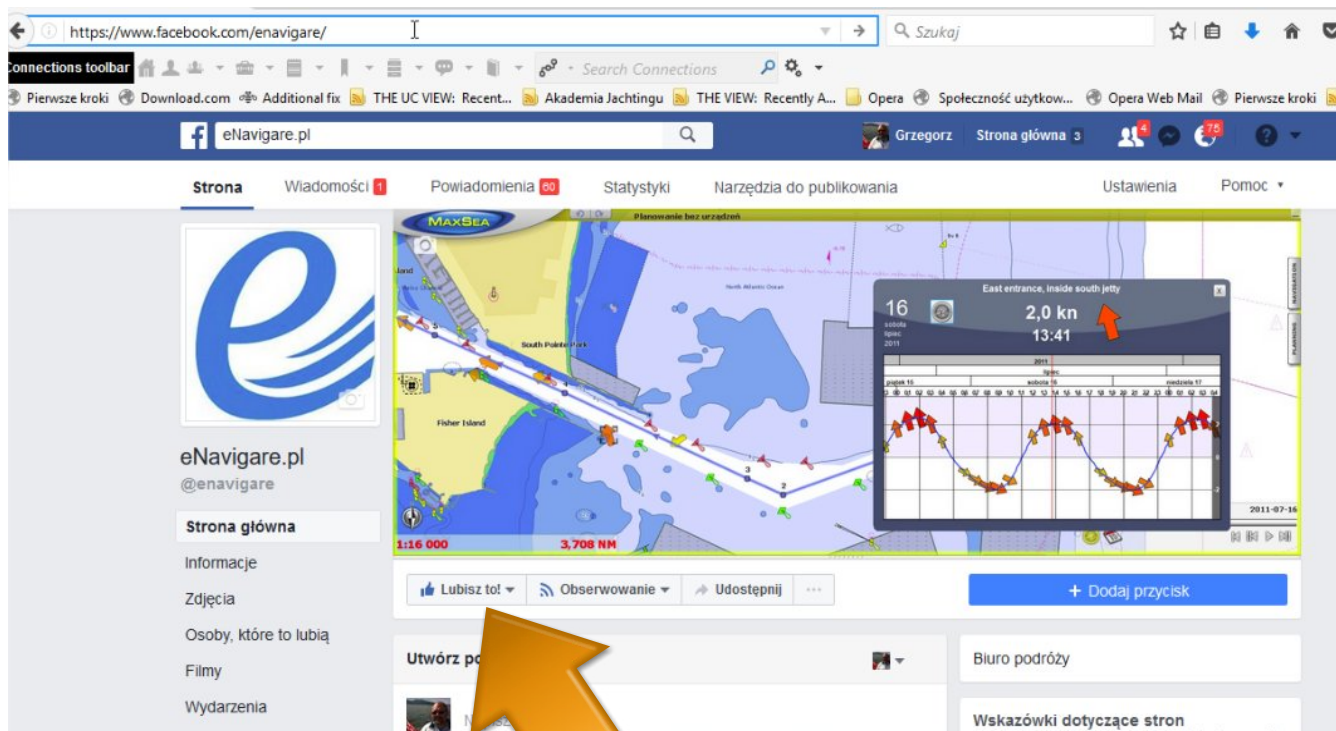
https://www.facebook.com/enavigare/

Szukaj

Connections toolbar

Search Connections

Pierwsze kroki Download.com Additional fix THE UC VIEW: Recent... Akademia Jachtingu THE VIEW: Recently A... Opera Społeczność użytkow... Opera Web Mail Pierwsze kroki

eNavigare.pl

Grzegorz Strona główna 3

4

75

Strona Wiadomości 1 Powiadomienia 60 Statystyki Narzędzia do publikowania Ustawienia Pomoc

MAXSEA

Planowanie bez urządzeń

South Pointe Park

Fisher Island

North Atlantic Ocean

East entrance, inside south jetty

16

sobota lipiec 2011

2,0 kn

13:41

2011

lipiec

piątek 15 sobota 16 niedziela 17

2011-07-16

NAVIGATION

PLANNING

1:16 000

3,708 NM

eNavigare.pl

@enavigare

Strona główna

Informacje

Zdjęcia

Osoby, które to lubią

Filmy

Wydarzenia

Lubisz to!

Obserwowanie

Udostępnij

+ Dodaj przycisk

Utwórz po

Biuro podróży

Wskazówki dotyczące stron